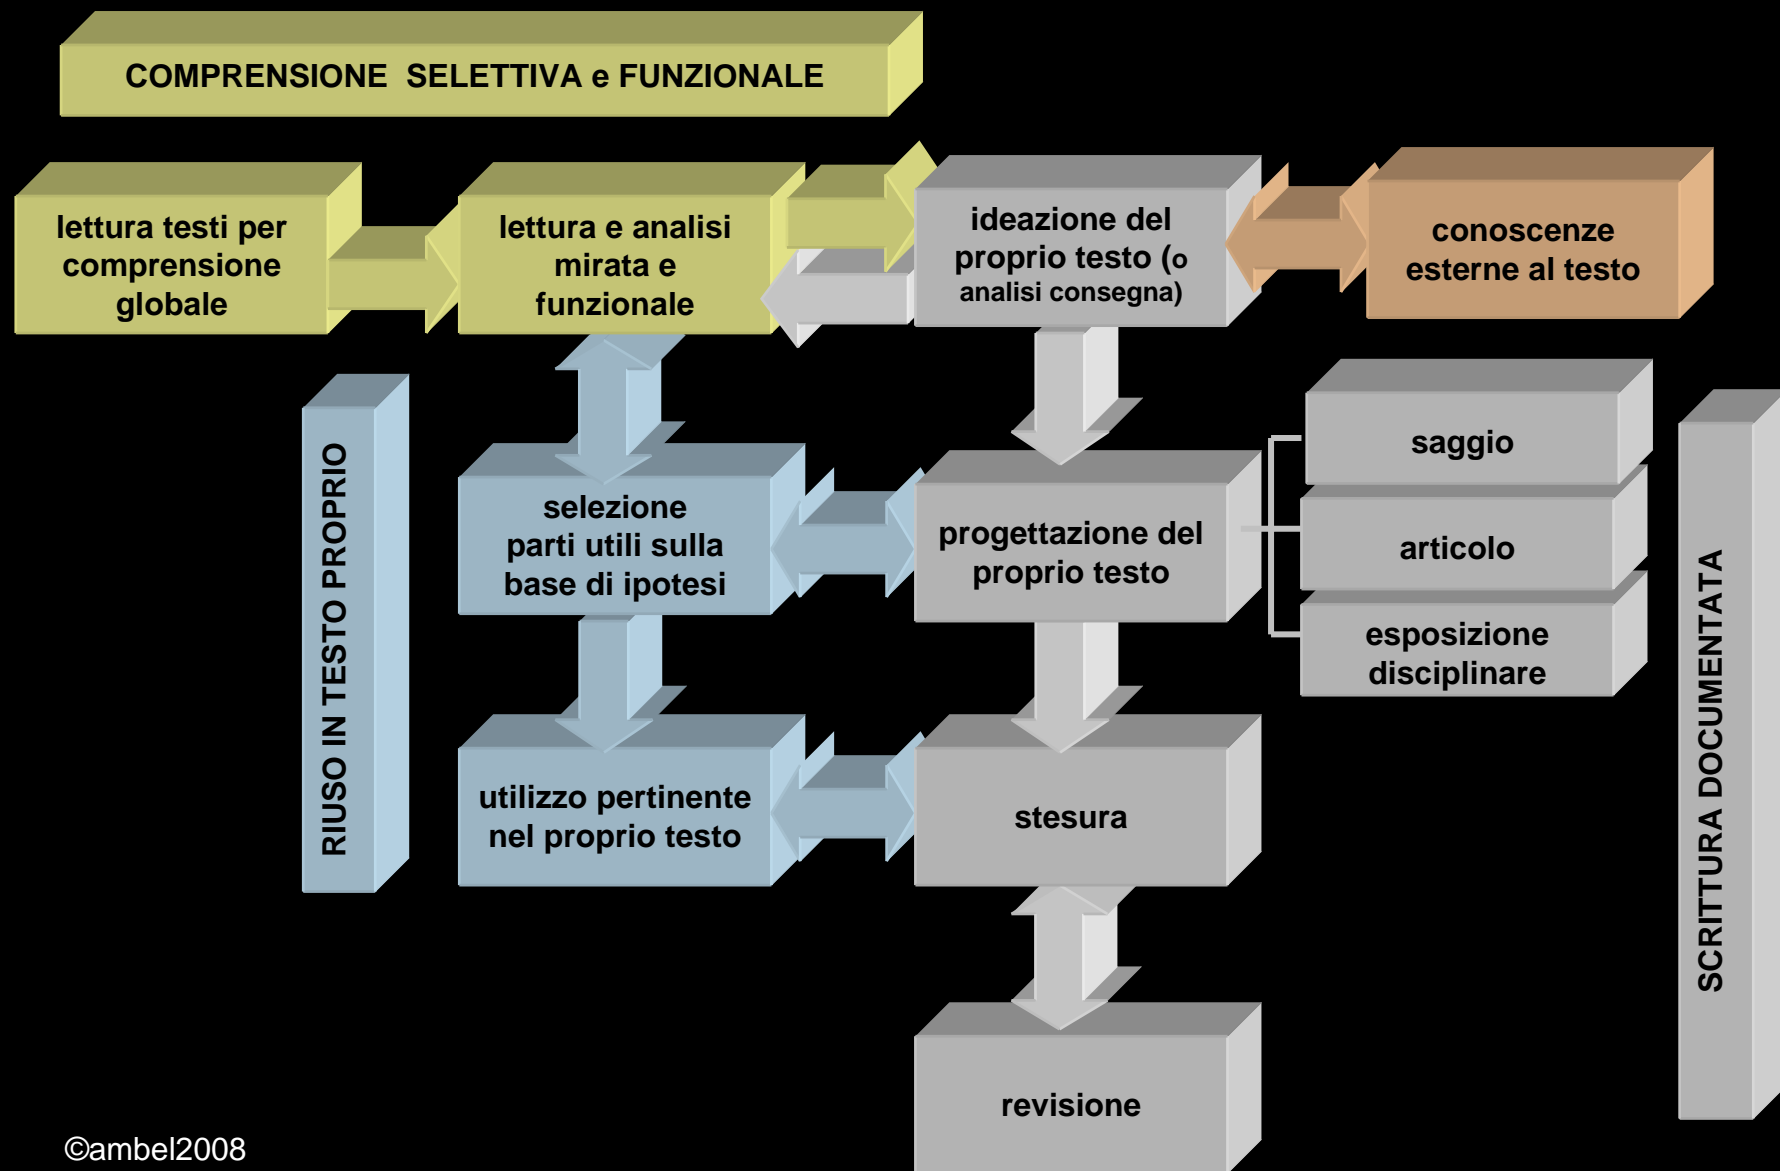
COMPRENSIONE SELETTIVA e FUNZIONALE

lettura testi per comprensione globale

lettura e analisi mirata e funzionale

ideazione del proprio testo (o analisi consegna)

conoscenze esterne al testo

RIUSO IN TESTO PROPRIO

selezione parti utili sulla base di ipotesi

progettazione del proprio testo

saggio

articolo

esposizione disciplinare

SCRITTURA DOCUMENTATA

utilizzo pertinente nel proprio testo

stesura

revisione

©ambel2008